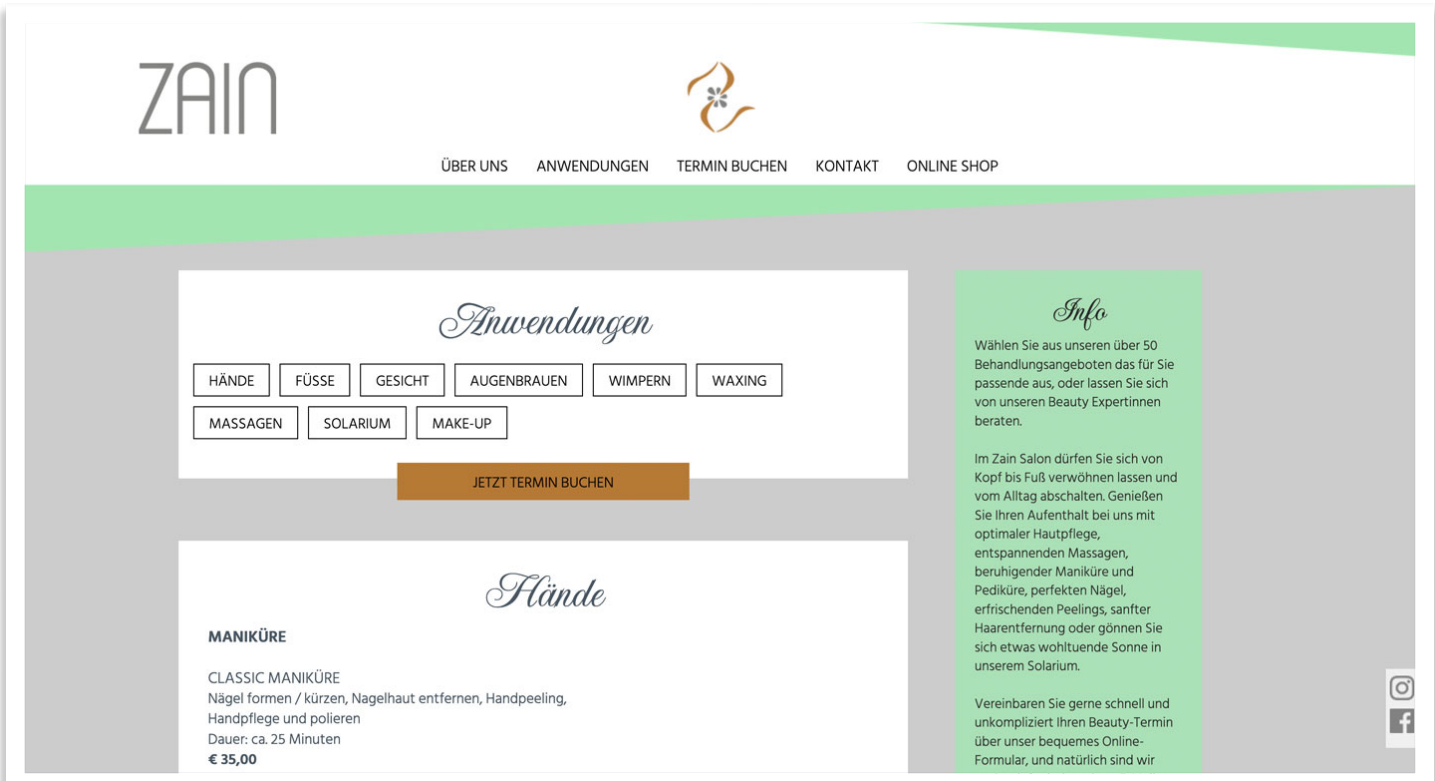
ZAIN

ÜBER UNS ANWENDUNGEN TERMIN BUCHEN KONTAKT ONLINE SHOP

Anwendungen

HÄNDE FÜSSE GESICHT AUGENBRAUEN WIMPERN WAXING MASSAGEN SOLARIUM MAKE-UP

JETZT TERMIN BUCHEN

Hände

MANIKÜRE

CLASSIC MANIKÜRE
Nägel formen / kürzen, Nagelhaut entfernen, Handpeeling, Handpflege und polieren
Dauer: ca. 25 Minuten
€ 35,00

Info

Wählen Sie aus unseren über 50 Behandlungsangeboten das für Sie passende aus, oder lassen Sie sich von unseren Beauty Expertinnen beraten.

Im Zain Salon dürfen Sie sich von Kopf bis Fuß verwöhnen lassen und vom Alltag abschalten. Genießen Sie Ihren Aufenthalt bei uns mit optimaler Hautpflege, entspannenden Massagen, beruhigender Maniküre und Pediküre, perfekten Nägel, erfrischenden Peelings, sanfter Haarentfernung oder gönnen Sie sich etwas wohltuende Sonne in unserem Solarium.

Vereinbaren Sie gerne schnell und unkompliziert Ihren Beauty-Termin über unser bequemes Online-Formular, und natürlich sind wir